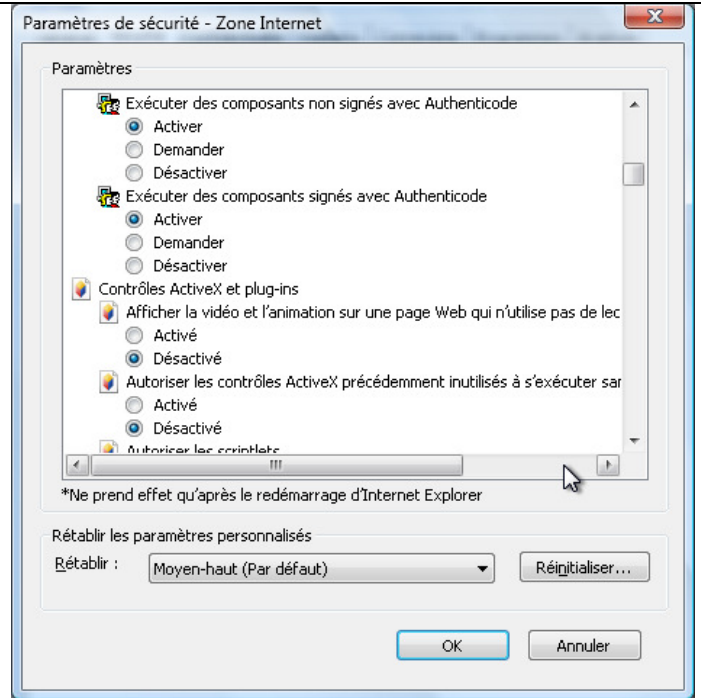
Paramètres de sécurité - Zone Internet

Paramètres

Exécuter des composants non signés avec Authenticode
Activer
Demander
Désactiver
Exécuter des composants signés avec Authenticode
Activer
Demander
Désactiver
Contrôles ActiveX et plug-ins
Afficher la vidéo et l'animation sur une page Web qui n'utilise pas de lec
Activé
Désactivé
Autoriser les contrôles ActiveX précédemment inutilisés à s'exécuter sar
Activé
Désactivé
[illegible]

*Ne prend effet qu'après le redémarrage d'Internet Explorer

Rétablir les paramètres personnalisés
Rétablir : Moyen-haut (Par défaut) Réinitialiser...

OK Annuler